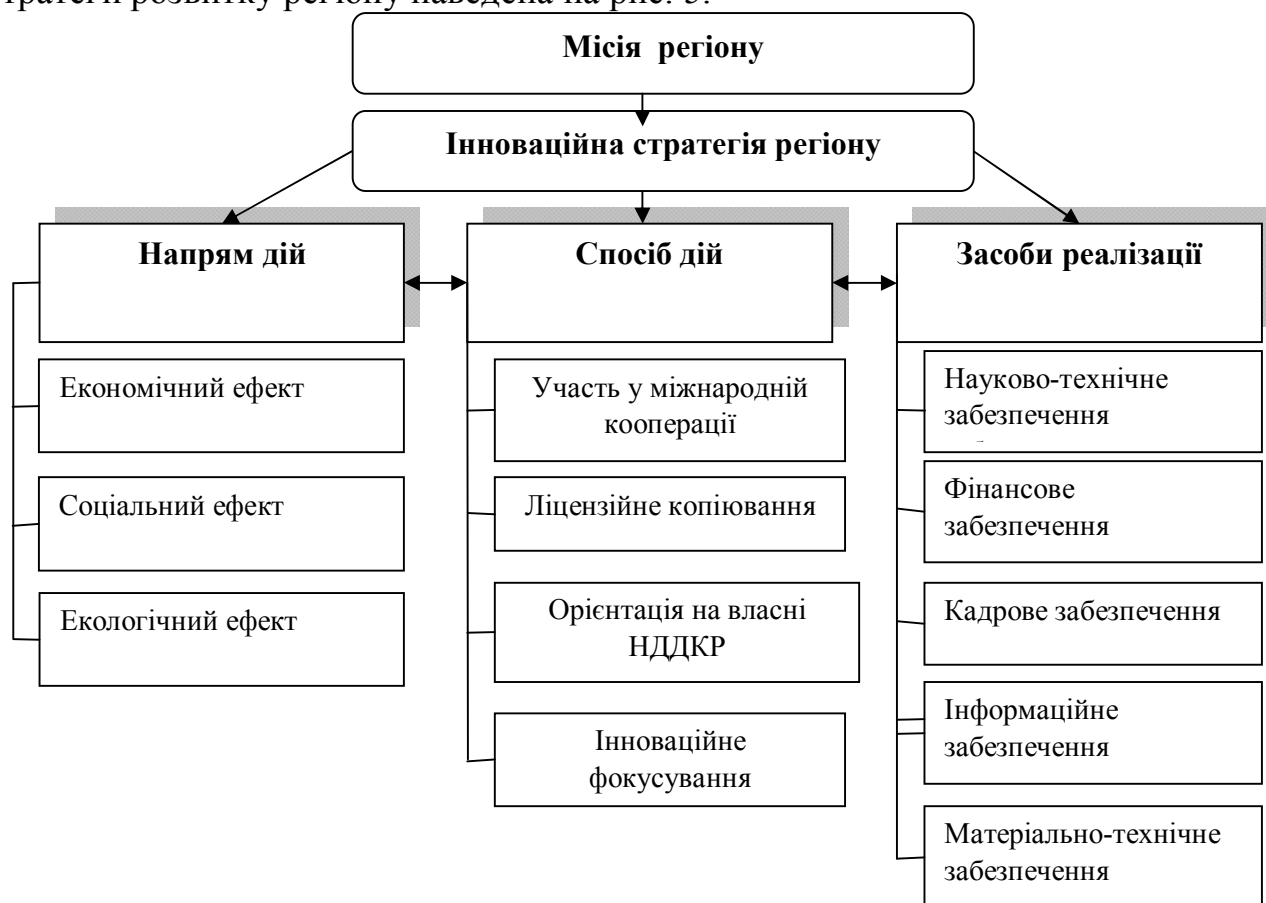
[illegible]тратегії розвитку регіону наведена на рис. 3.

Місія регіону

Інноваційна стратегія регіону

Напрям дій

Спосіб дій

Засоби реалізації

Економічний ефект

Соціальний ефект

Екологічний ефект

Участь у міжнародній кооперації

Ліцензійне копіювання

Орієнтація на власні НДДКР

Інноваційне фокусування

Науково-технічне забезпечення

Фінансове забезпечення

Кадрове забезпечення

Інформаційне забезпечення

Матеріально-технічне забезпечення